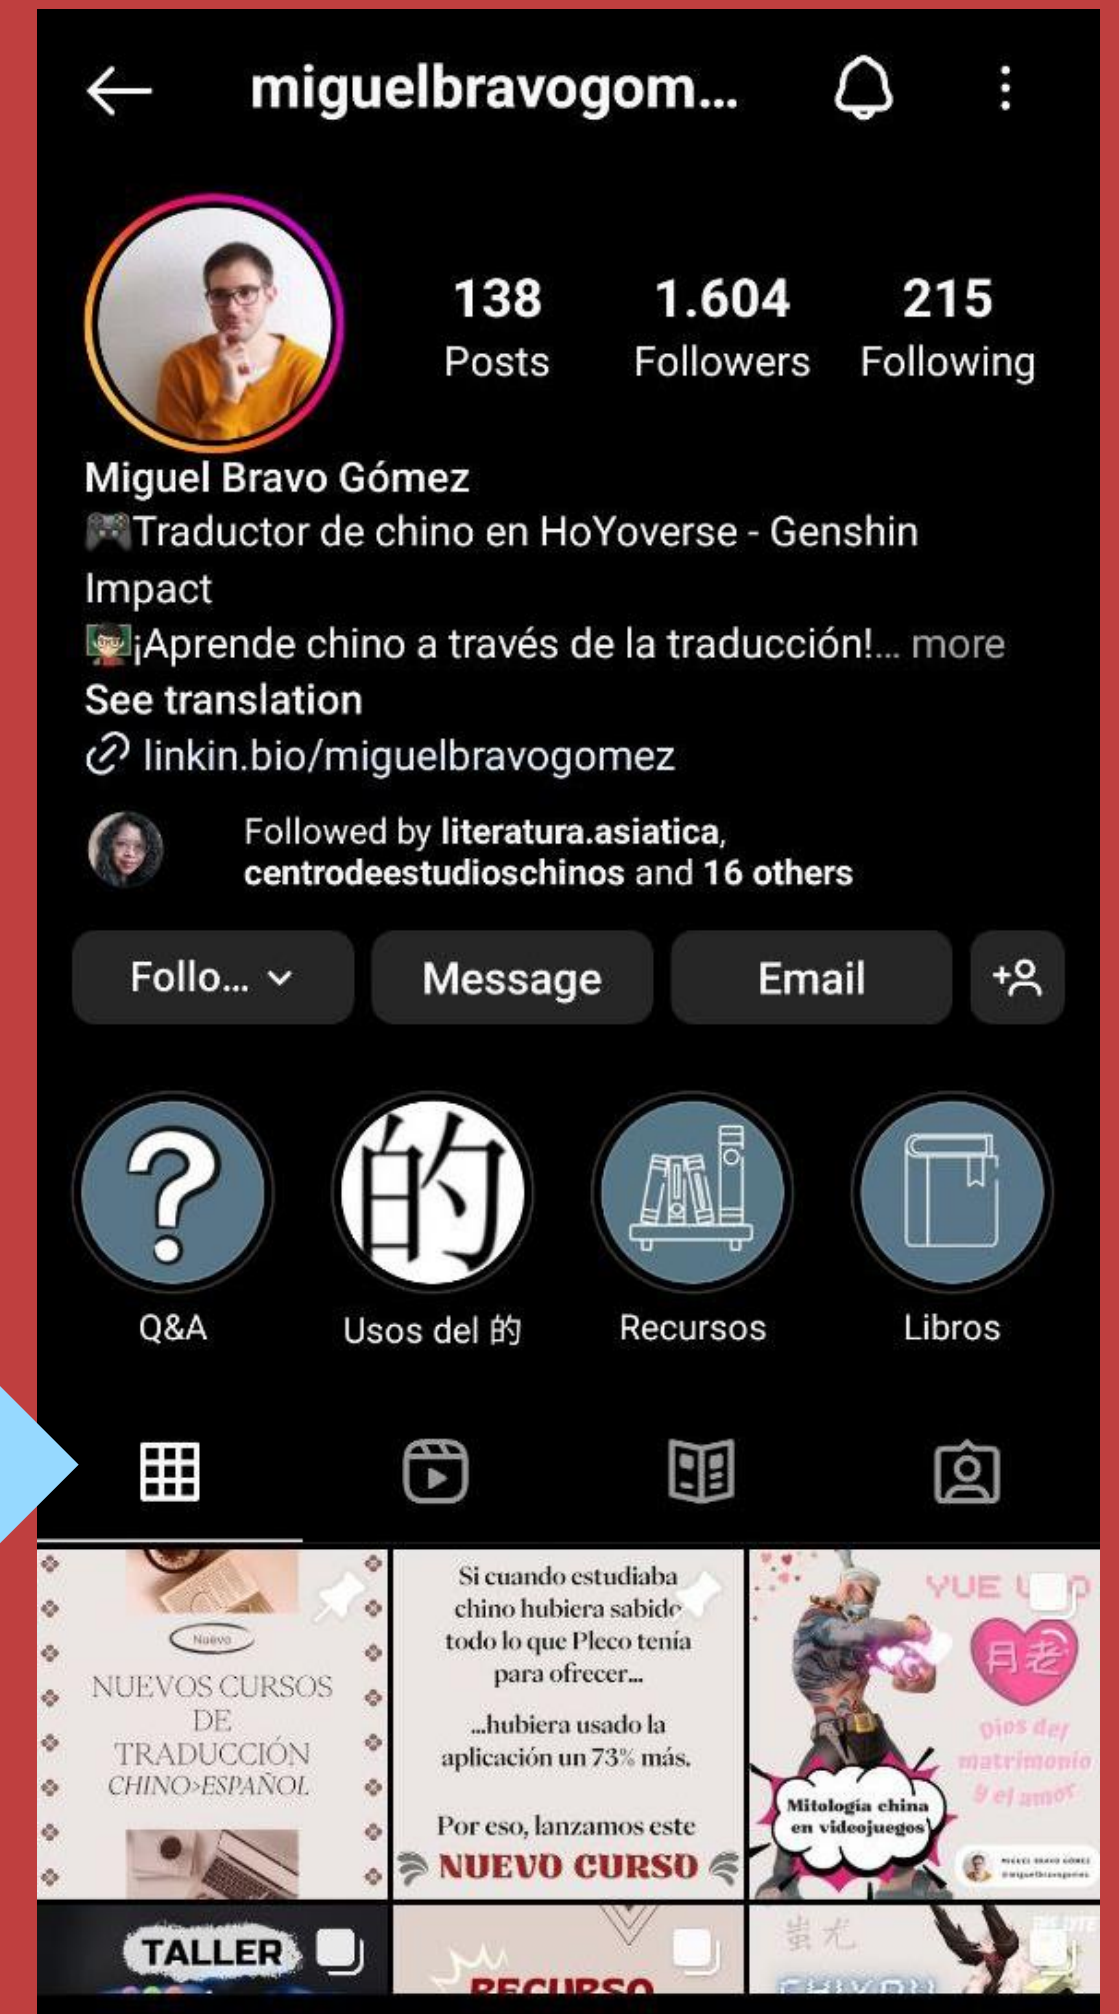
miguelbravogom...

138 Posts
1.604 Followers
215 Following

Miguel Bravo Gómez
🎮Traductor de chino en HoYoverse - Genshin Impact
👨‍🏫¡Aprende chino a través de la traducción!... more
See translation
linkin.bio/miguelbravogomez

Followed by literatura.asiatica, centrodeestudioschinos and 16 others

Follo...
Message
Email

的

Q&A
Usos del 的
Recursos
Libros

Nuevo
NUEVOS CURSOS DE TRADUCCIÓN CHINO>ESPAÑOL

Si cuando estudiaba chino hubiera sabido todo lo que Pleco tenía para ofrecer...
...hubiera usado la aplicación un 73% más.
Por eso, lanzamos este
NUEVO CURSO

YUE L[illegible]
月老
Dios del matrimonio y el amor
Mitología china en videojuegos
MIGUEL BRAVO GÓMEZ

TALLER
RECURSO
蚩尤
CHIYOU